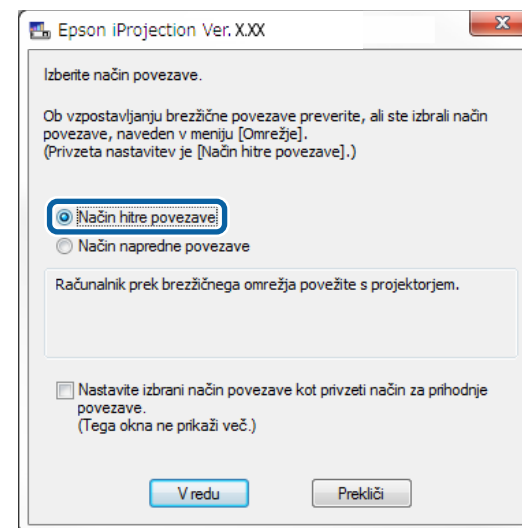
Epson iProjection Ver. X.XX

Izberite način povezave.

Ob vzpostavljanju brezžične povezave preverite, ali ste izbrali način povezave, naveden v meniju [Omrežje].
(Privzeta nastavitev je [Način hitre povezave].)

Način hitre povezave
Način napredne povezave

Računalnik prek brezžičnega omrežja povežite s projektorjem.

Nastavite izbrani način povezave kot privzeti način za prihodnje povezave.
(Tega okna ne prikaži več.)

V redu
Prekliči